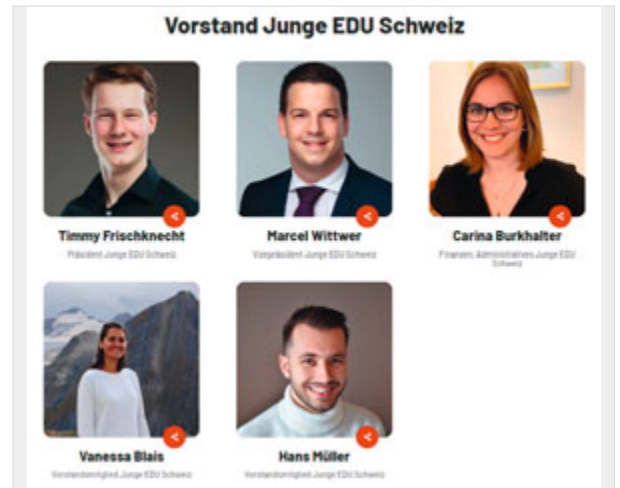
Vorstand Junge EDU Schweiz

Timmy Frischknecht
Präsident Junge EDU Schweiz

Marcel Wittwer
Vizepräsident Junge EDU Schweiz

Carina Burkhalter
Finanzen, Administratives Junge EDU Schweiz

Vanessa Blais
Vorstandsmitglied Junge EDU Schweiz

Hans Müller
Vorstandsmitglied Junge EDU Schweiz